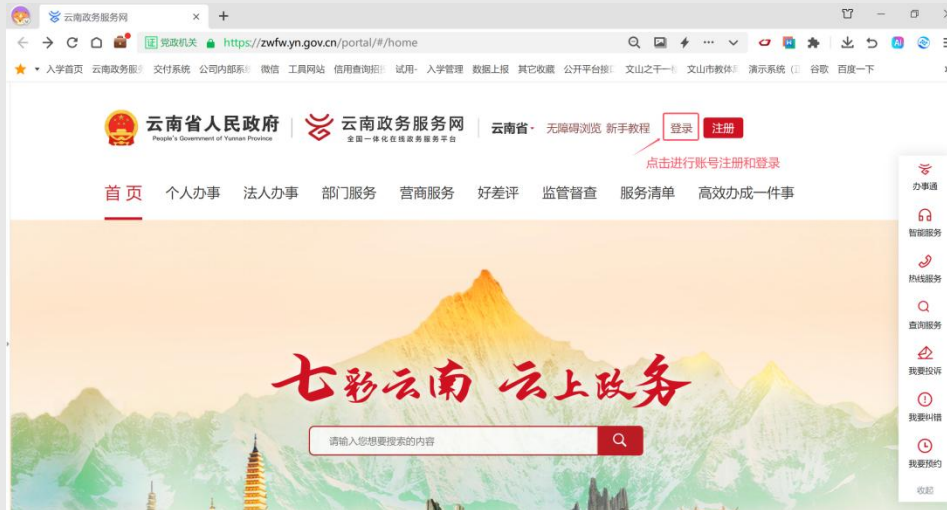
云南政务服务网

党政机关 https://zwfw.yn.gov.cn/portal/#/home

入学首页 云南政务服 交付系统 公司内部系 微信 工具网站 信用查询招 试用 入学管理 数据上报 其它收藏 公开平台接 文山之干一 文山市教体 演示系统（ 谷歌 百度一下

云南省人民政府 People's Government of Yunnan Province

云南政务服务网 全国一体化在线政务服务平台

云南省 无障碍浏览 新手教程 登录 注册

点击进行账号注册和登录

首页 个人办事 法人办事 部门服务 营商服务 好差评 监督督查 服务清单 高效办成一件事

七彩云南 云上政务

请输入您想要搜索的内容

办事通
智能服务
热线服务
查询服务
我要投诉
我要纠错
我要预约
收起